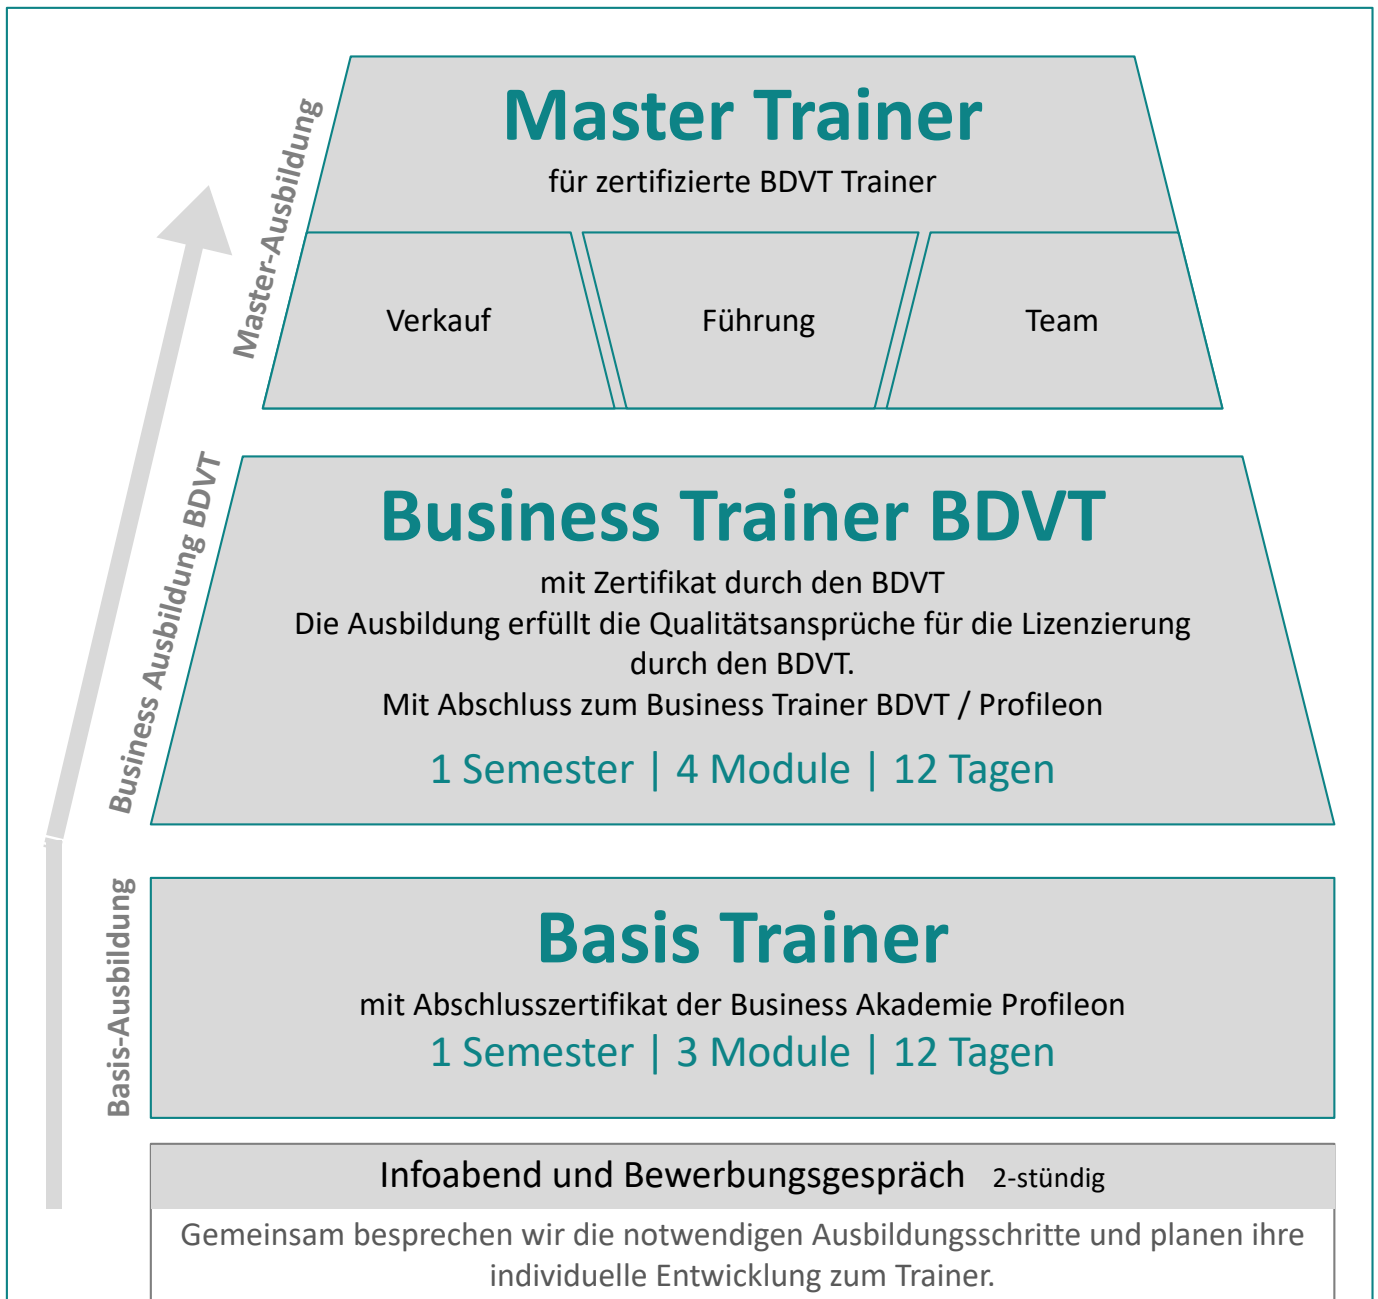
Master-Ausbildung

Master Trainer

für zertifizierte BDVT Trainer

Verkauf

Führung

Team

Business Ausbildung BDVT

Business Trainer BDVT

mit Zertifikat durch den BDVT
Die Ausbildung erfüllt die Qualitätsansprüche für die Lizenzierung durch den BDVT.
Mit Abschluss zum Business Trainer BDVT / Profileon

1 Semester | 4 Module | 12 Tagen

Basis-Ausbildung

Basis Trainer

mit Abschlusszertifikat der Business Akademie Profileon

1 Semester | 3 Module | 12 Tagen

Infoabend und Bewerbungsgespräch 2-stündig

Gemeinsam besprechen wir die notwendigen Ausbildungsschritte und planen ihre individuelle Entwicklung zum Trainer.